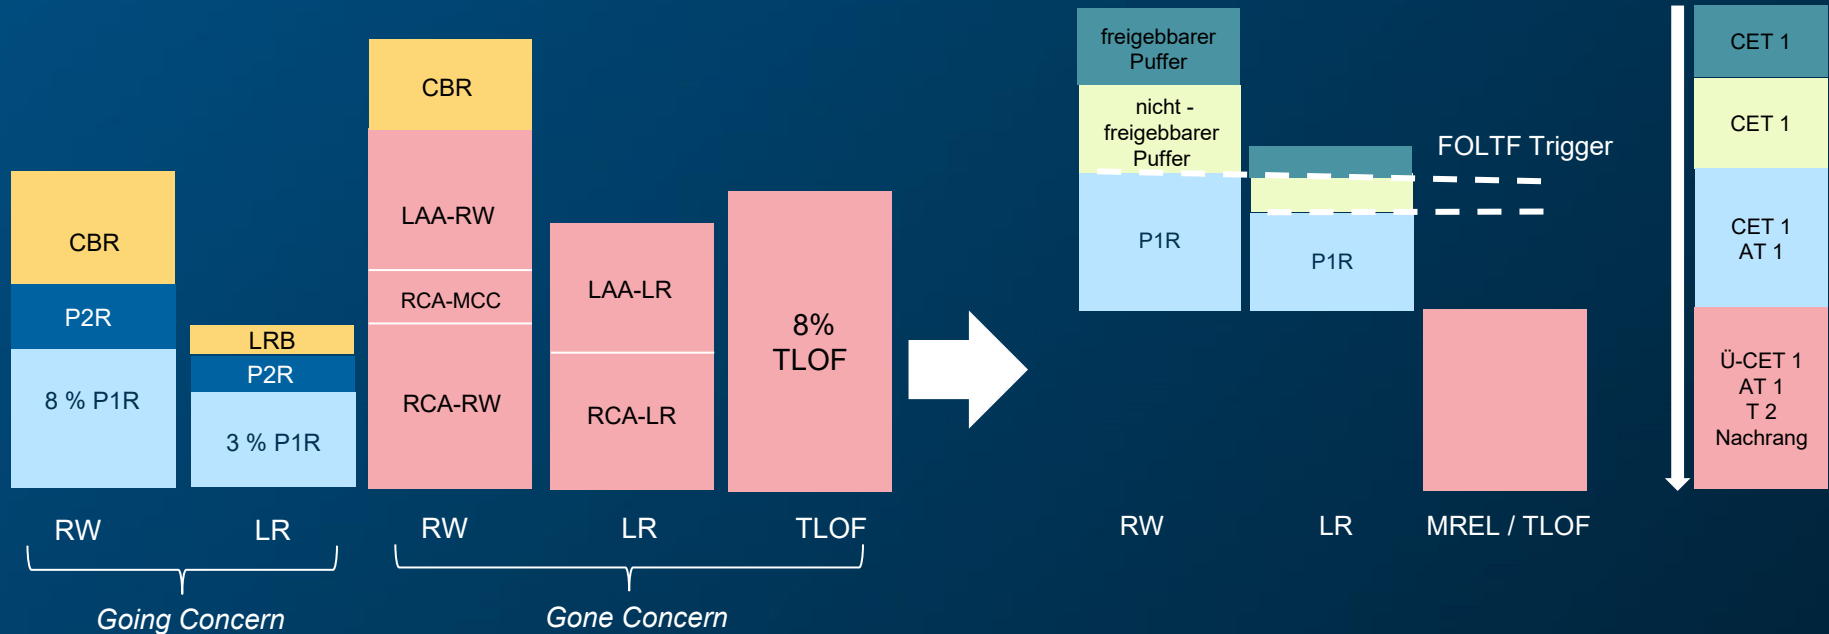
CBR

P2R

8 % P1R

LRB

P2R

3 % P1R

CBR

LAA-RW

RCA-MCC

RCA-RW

LAA-LR

RCA-LR

8%
TLOF

RW

LR

RW

LR

TLOF

Going Concern

Gone Concern

freigebbarer Puffer

nicht - freigebbarer Puffer

P1R

P1R

FOLTF Trigger

RW

LR

MREL / TLOF

CET 1

CET 1

CET 1
AT 1

Ü-CET 1
AT 1
T 2
Nachrang